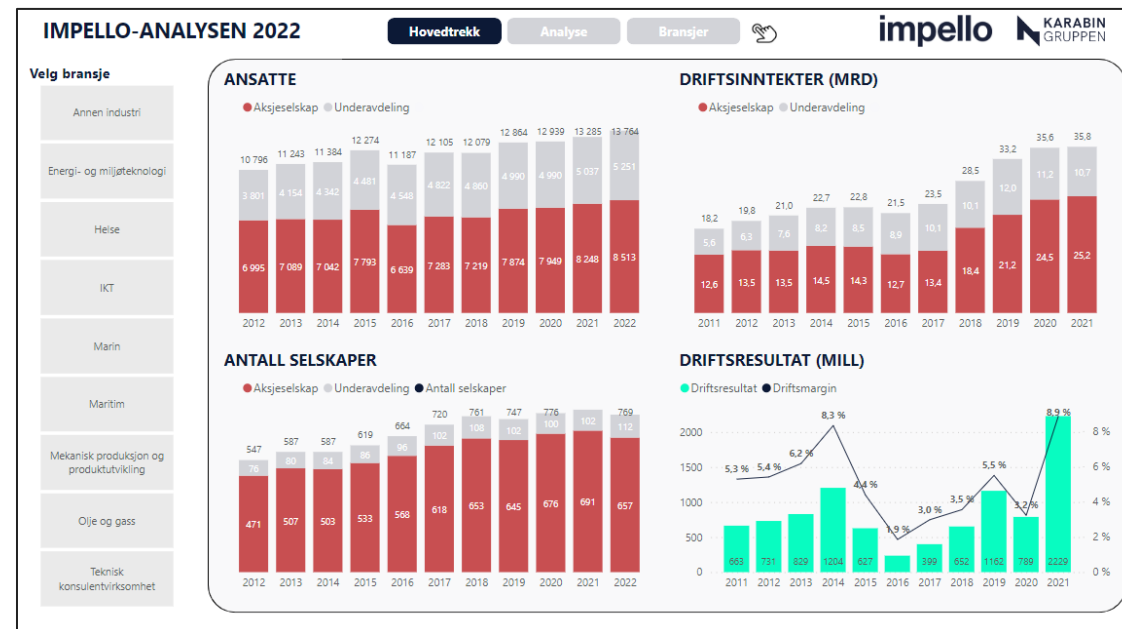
IMPELLO-ANALYSEN 2022

Hovedtrekk
Analyse
Bransjer

impello
KARABIN GRUPPEN

Velg bransje
Annen industri
Energi- og miljøteknologi
Helse
IKT
Marin
Maritim
Mekanisk produksjon og produktutvikling
Olje og gass
Teknisk konsulentvirksomhet

ANSATTE
Aksjeselskap Underavdeling

| År | Aksjeselskap | Underavdeling | Total |
|---|---|---|---|
| 2012 | 6 995 | 3 801 | 10 796 |
| 2013 | 7 089 | 4 154 | 11 243 |
| 2014 | 7 042 | 4 342 | 11 384 |
| 2015 | 7 793 | 4 481 | 12 274 |
| 2016 | 6 639 | 4 548 | 11 187 |
| 2017 | 7 283 | 4 822 | 12 105 |
| 2018 | 7 219 | 4 860 | 12 079 |
| 2019 | 7 874 | 4 990 | 12 864 |
| 2020 | 7 949 | 4 990 | 12 939 |
| 2021 | 8 248 | 5 037 | 13 285 |
| 2022 | 8 513 | 5 251 | 13 764 |

DRIFTSINNTEKTER (MRD)
Aksjeselskap Underavdeling

| År | Aksjeselskap | Underavdeling | Total |
|---|---|---|---|
| 2011 | 12,6 | 5,6 | 18,2 |
| 2012 | 13,5 | 6,3 | 19,8 |
| 2013 | 13,5 | 7,6 | 21,0 |
| 2014 | 14,5 | 8,2 | 22,7 |
| 2015 | 14,3 | 8,5 | 22,8 |
| 2016 | 12,7 | 8,9 | 21,5 |
| 2017 | 13,4 | 10,1 | 23,5 |
| 2018 | 18,4 | 10,1 | 28,5 |
| 2019 | 21,2 | 12,0 | 33,2 |
| 2020 | 24,5 | 11,2 | 35,6 |
| 2021 | 25,2 | 10,7 | 35,8 |

ANTALL SELSKAPER
Aksjeselskap Underavdeling Antall selskaper

| År | Aksjeselskap | Underavdeling | Antall selskaper |
|---|---|---|---|
| 2012 | 471 | 76 | 547 |
| 2013 | 507 | 80 | 587 |
| 2014 | 503 | 84 | 587 |
| 2015 | 533 | 86 | 619 |
| 2016 | 568 | 96 | 664 |
| 2017 | 618 | 102 | 720 |
| 2018 | 653 | 108 | 761 |
| 2019 | 645 | 102 | 747 |
| 2020 | 676 | 100 | 776 |
| 2021 | 691 | 102 | |
| 2022 | 657 | 112 | 769 |

DRIFTSRESULTAT (MILL)
Driftsresultat Driftsmargin

| År | Driftsresultat | Driftsmargin |
|---|---|---|
| 2011 | 663 | 5,3 % |
| 2012 | 731 | 5,4 % |
| 2013 | 829 | 6,2 % |
| 2014 | 1204 | 8,3 % |
| 2015 | 627 | 4,4 % |
| 2016 | 239 | 1,9 % |
| 2017 | 399 | 3,0 % |
| 2018 | 652 | 3,5 % |
| 2019 | 1162 | 5,5 % |
| 2020 | 789 | 3,2 % |
| 2021 | 2229 | 8,9 % |

0 500 1000 1500 2000
0 % 2 % 4 % 6 % 8 %